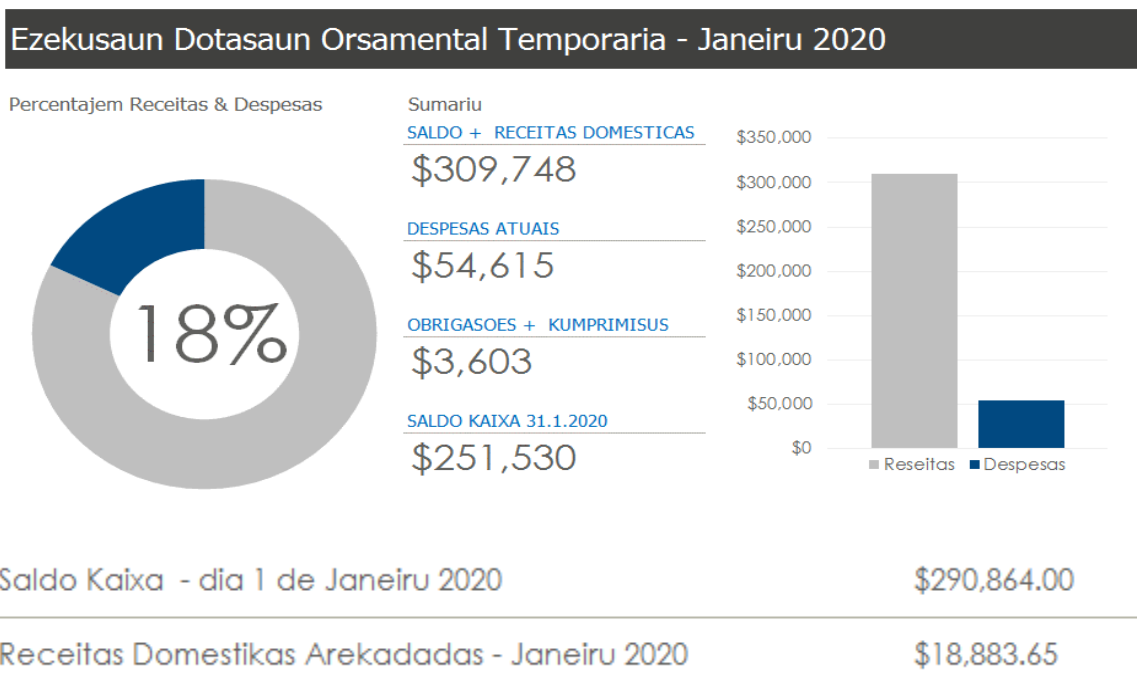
Ezekusaun Dotasaun Orsamental Temporaria - Janeiru 2020

Percentajem Receitas & Despesas

18%

Sumariu

SALDO + RECEITAS DOMESTICAS

$309,748

DESPESAS ATUAIS

$54,615

OBRIGASOES + KUMPRIMISUS

$3,603

SALDO KAIXA 31.1.2020

$251,530

$350,000
$300,000
$250,000
$200,000
$150,000
$100,000
$50,000
$0

Reseitas Despesas

Saldo Kaixa - dia 1 de Janeiru 2020 $290,864.00

Receitas Domestikas Arekadadas - Janeiru 2020 $18,883.65